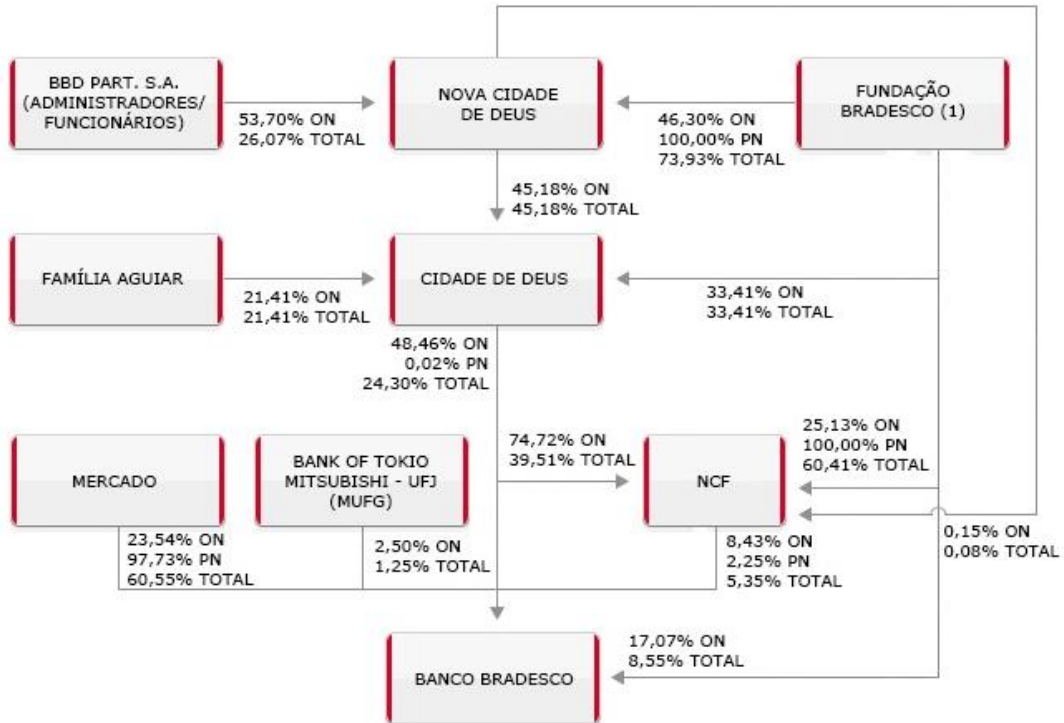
BBD PART. S.A. (ADMINISTRADORES/ FUNCIONÁRIOS)

53,70% ON
26,07% TOTAL

NOVA CIDADE DE DEUS

46,30% ON
100,00% PN
73,93% TOTAL

FUNDAÇÃO BRADESCO (1)

45,18% ON
45,18% TOTAL

FAMÍLIA AGUIAR

21,41% ON
21,41% TOTAL

CIDADE DE DEUS

33,41% ON
33,41% TOTAL

48,46% ON
0,02% PN
24,30% TOTAL

MERCADO

BANK OF TOKIO MITSUBISHI - UFJ (MUFG)

74,72% ON
39,51% TOTAL

NCF

25,13% ON
100,00% PN
60,41% TOTAL

23,54% ON
97,73% PN
60,55% TOTAL

2,50% ON
1,25% TOTAL

8,43% ON
2,25% PN
5,35% TOTAL

0,15% ON
0,08% TOTAL

17,07% ON
8,55% TOTAL

BANCO BRADESCO